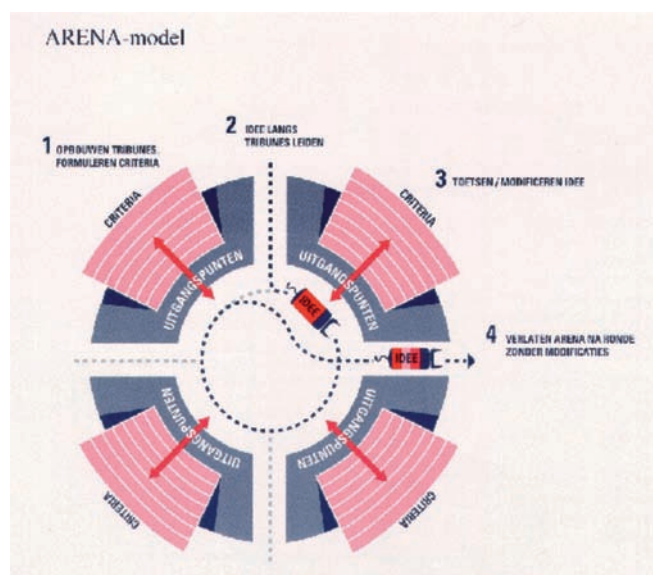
ARENA-model

1 OPBOUWEN TRIBUNES. FORMULEREN CRITERIA

2 IDEE LANGS TRIBUNES LEIDEN

3 TOETSEN / MODIFICEREN IDEE

4 VERLATEN ARENA NA RONDE ZONDER MODIFICATIES

CRITERIA
UITGANGSPUNTEN
CRITERIA
UITGANGSPUNTEN
IDEE
IDEE
UITGANGSPUNTEN
UITGANGSPUNTEN
CRITERIA
CRITERIA